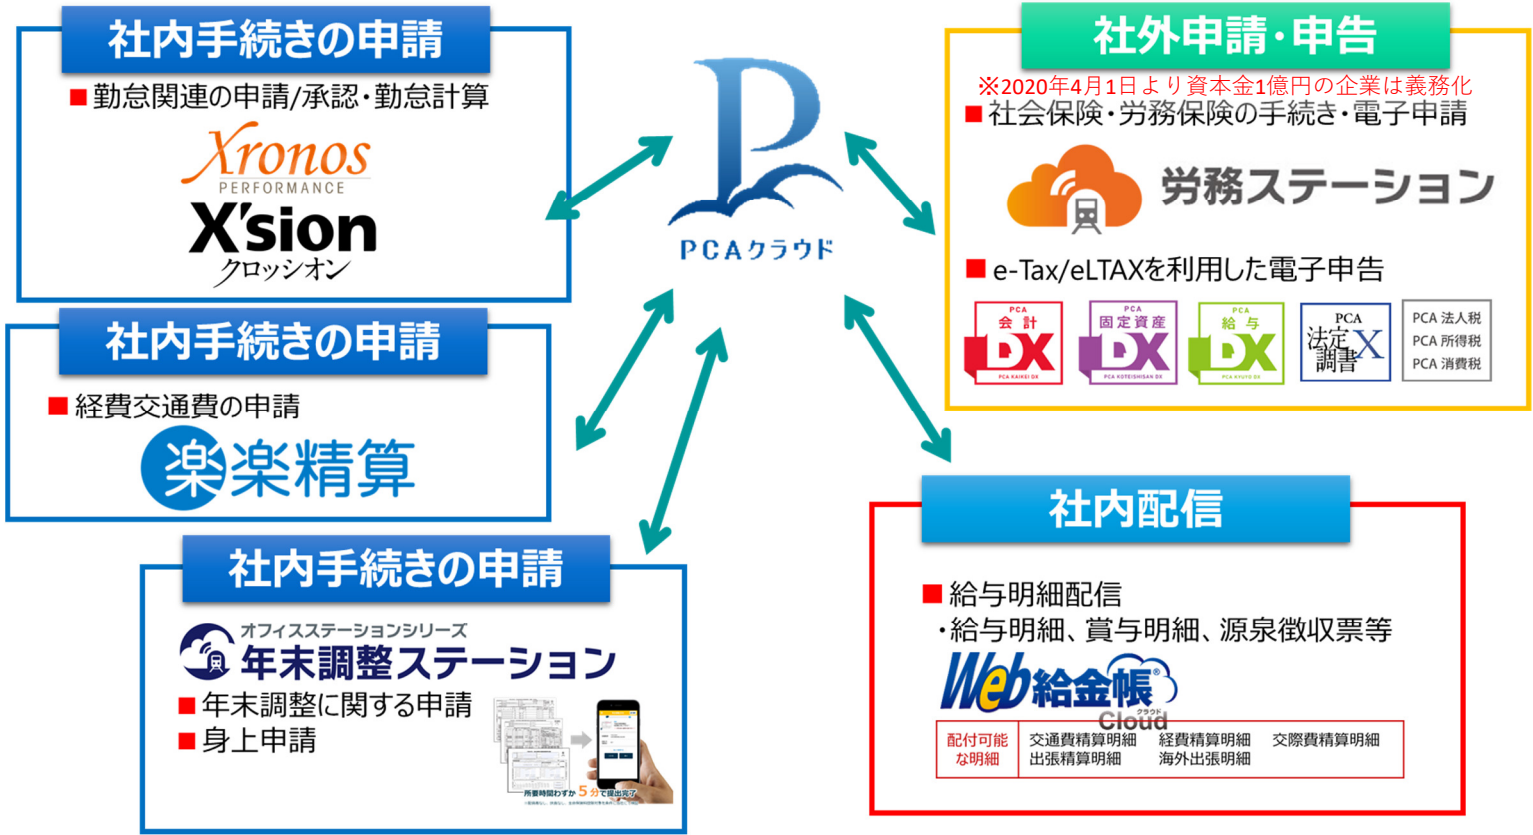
社内手続きの申請
■勤怠関連の申請/承認・勤怠計算
Xronos
PERFORMANCE
X'sion
クロッシオン

社内手続きの申請
■経費交通費の申請
楽楽精算

社内手続きの申請
オフィスステーションシリーズ
年末調整ステーション
■年末調整に関する申請
■身上申請
所要時間わずか5分で提出完了

PCAクラウド

社外申請・申告
※2020年4月1日より資本金1億円の企業は義務化
■社会保険・労務保険の手続き・電子申請
労務ステーション
■e-Tax/eLTAXを利用した電子申告
PCA 会計 DX
PCA 固定資産 DX
PCA 給与 DX
PCA 法定調書 X
PCA 法人税
PCA 所得税
PCA 消費税

社内配信
■給与明細配信
・給与明細、賞与明細、源泉徴収票等
Web給金帳 Cloud クラウド

| 配付可能な明細 | 交通費精算明細 出張精算明細 | 経費精算明細 海外出張明細 | 交際費精算明細 |